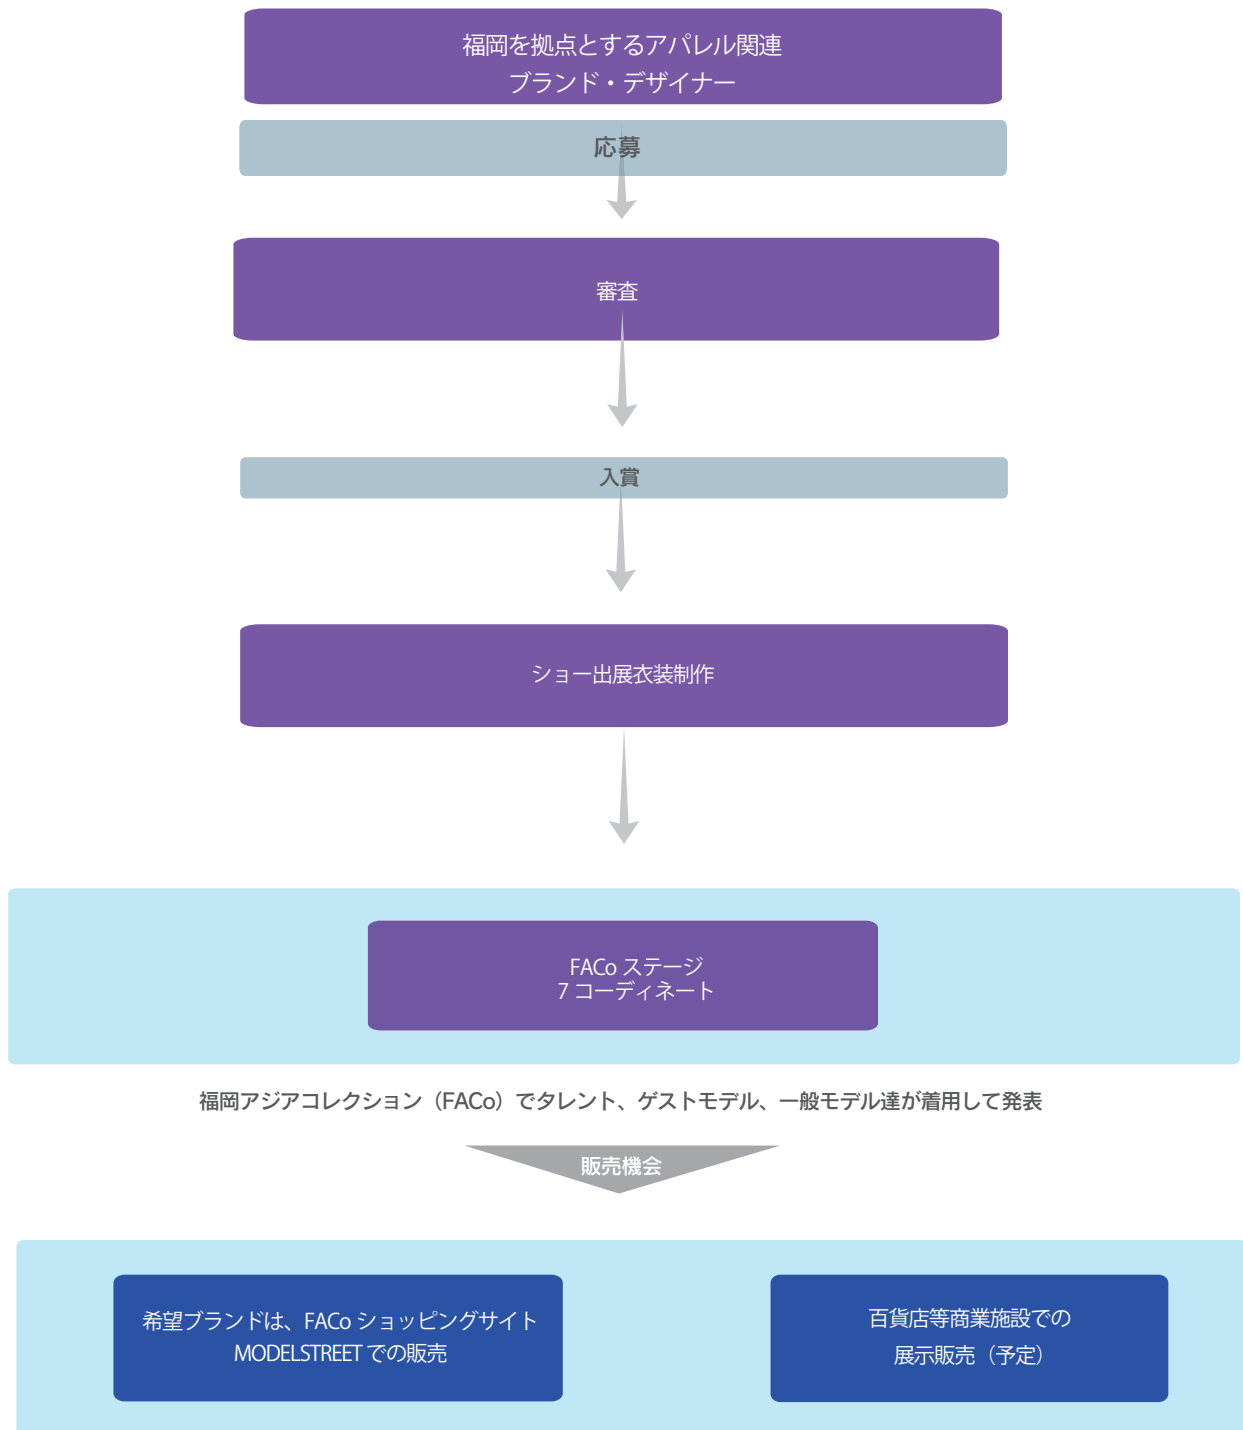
福岡を拠点とするアパレル関連
ブランド・デザイナー

応募

審査

入賞

ショー出展衣装制作

FACo ステージ
7 コーディネート

福岡アジアコレクション（FACo）でタレント、ゲストモデル、一般モデル達が着用して発表

販売機会

希望ブランドは、FACo ショッピングサイト MODELSTREET での販売

百貨店等商業施設での
展示販売（予定）